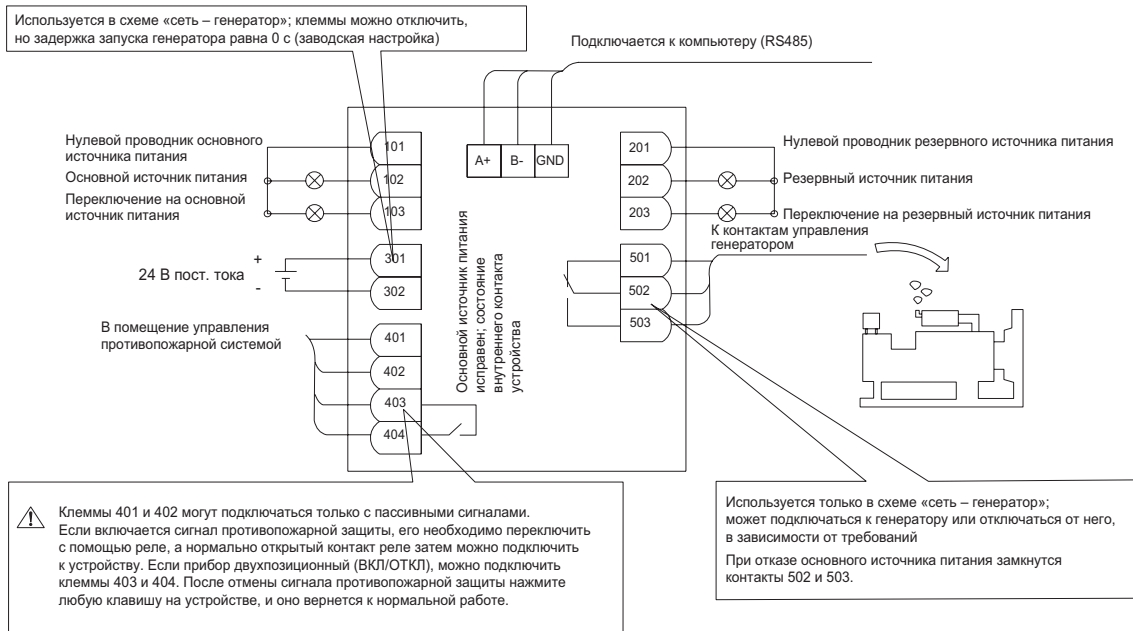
Используется в схеме «сеть – генератор»; клеммы можно отключить, но задержка запуска генератора равна 0 с (заводская настройка)

Подключается к компьютеру (RS485)

Нулевой проводник основного источника питания

Основной источник питания

Переключение на основной источник питания

101

102

103

A+

B-

GND

201

202

203

Нулевой проводник резервного источника питания

Резервный источник питания

Переключение на резервный источник питания

К контактам управления генератором

24 В пост. тока

+

-

301

302

Основной источник питания исправен; состояние внутреннего контакта устройства

501

502

503

В помещение управления противопожарной системой

401

402

403

404

Клеммы 401 и 402 могут подключаться только с пассивными сигналами. Если включается сигнал противопожарной защиты, его необходимо переключить с помощью реле, а нормально открытый контакт реле затем можно подключить к устройству. Если прибор двухпозиционный (ВКЛ/ОТКЛ), можно подключить клеммы 403 и 404. После отмены сигнала противопожарной защиты нажмите любую клавишу на устройстве, и оно вернется к нормальной работе.

Используется только в схеме «сеть – генератор»; может подключаться к генератору или отключаться от него, в зависимости от требований

При отказе основного источника питания замкнутся контакты 502 и 503.